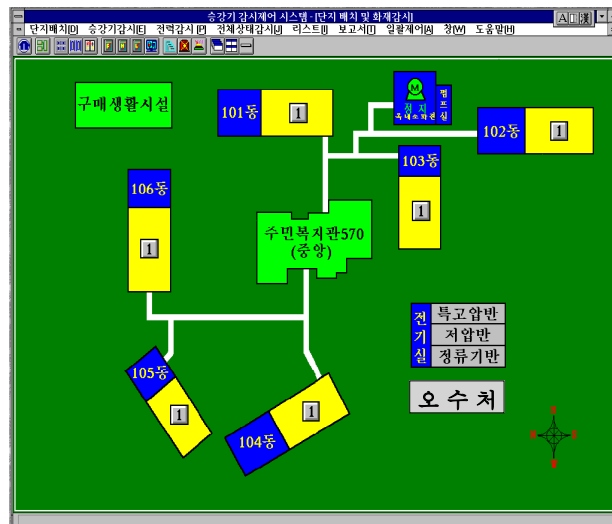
승강기 감시제어 시스템 - [단지 배치 및 화재감시]
단지배치(D) 승강기감시(E) 전력감시(P) 전체상태감시(U) 리스트(I) 보고서(T) 일괄제어(A) 창(W) 도움말(H)

구매생활시설

101동
1

정지
M
축대소화전
펌프실

102동
1

103동
1

106동
1

수민복지관570
(중앙)

105동
1

104동
1

전기실
특고압반
저압반
정류기반

오 수 처